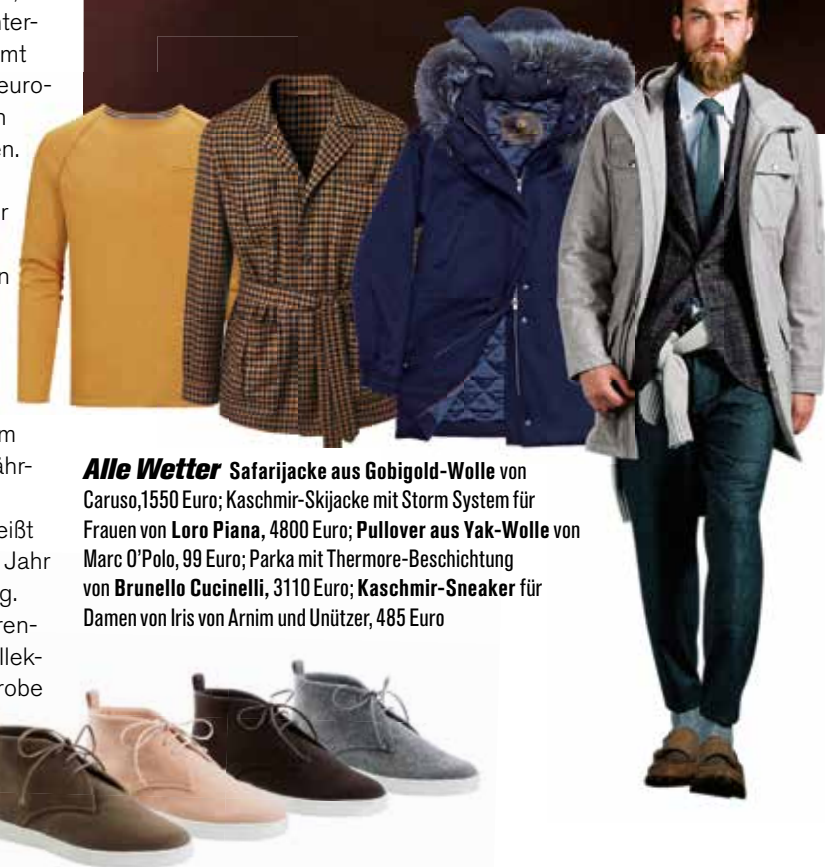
ter-
mt
euro-
n
en.

r

n

m
ähr-

eißt
Jahr
g.
ren-
llek-
robe

***Alle Wetter*** **Safarijacke aus Gobigold-Wolle** von Caruso,1550 Euro; Kaschmir-Skijacke mit Storm System für Frauen von **Loro Piana**, 4800 Euro; **Pullover aus Yak-Wolle** von Marc O'Polo, 99 Euro; Parka mit Thermore-Beschichtung von **Brunello Cucinelli**, 3110 Euro; **Kaschmir-Sneaker** für Damen von Iris von Arnim und Unützer, 485 Euro